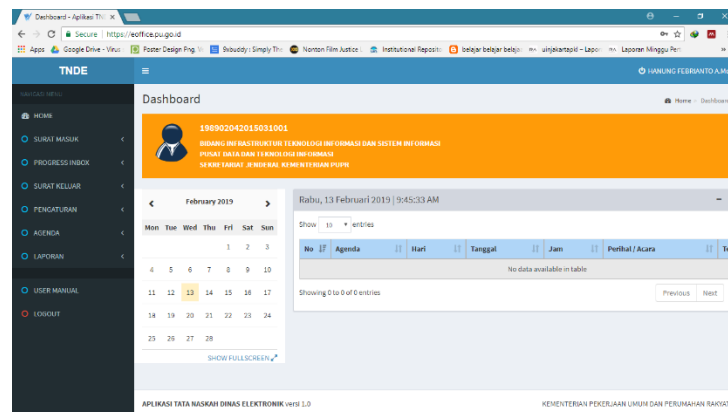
Dashboard - Aplikasi TN ×

Secure | https://eoffice.pu.go.id

Apps Google Drive - Virus Poster Design Png, V Skbuddy : Simply The Nonton Film Justice I Institutional Reposito belajar belajar belaja uinjakartapid – Lapor Laporan Minggu Pert

TNDE

HANUNG FEBRIANTO A.M

NAVIGASI MENU

HOME

SURAT MASUK

PROGRESS INBOX

SURAT KELUAR

PENCATURAN

AGENDA

LAPORAN

USER MANUAL

LOGOUT

Dashboard

Home › Dashboard

198902042015031001

BIDANG INFRASTRUKTUR TEKNOLOGI INFORMASI DAN SISTEM INFORMASI
PUSAT DATA DAN TEKNOLOGI INFORMASI
SEKRETARIAT JENDERAL KEMENTERIAN PUPR

February 2019

| Mon | Tue | Wed | Thu | Fri | Sat | Sun |
|---|---|---|---|---|---|---|
| | | | | 1 | 2 | 3 |
| 4 | 5 | 6 | 7 | 8 | 9 | 10 |
| 11 | 12 | 13 | 14 | 15 | 16 | 17 |
| 18 | 19 | 20 | 21 | 22 | 23 | 24 |
| 25 | 26 | 27 | 28 | | | |

SHOW FULLSCREEN

Rabu, 13 Februari 2019 | 9:45:33 AM

Show 10 entries

| No | Agenda | Hari | Tanggal | Jam | Perihal / Acara | Te |
|---|---|---|---|---|---|---|
| No data available in table | | | | | | |

Showing 0 to 0 of 0 entries

Previous Next

APLIKASI TATA NASKAH DINAS ELEKTRONIK versi 1.0

KEMENTERIAN PEKERJAAN UMUM DAN PERUMAHAN RAKYAT